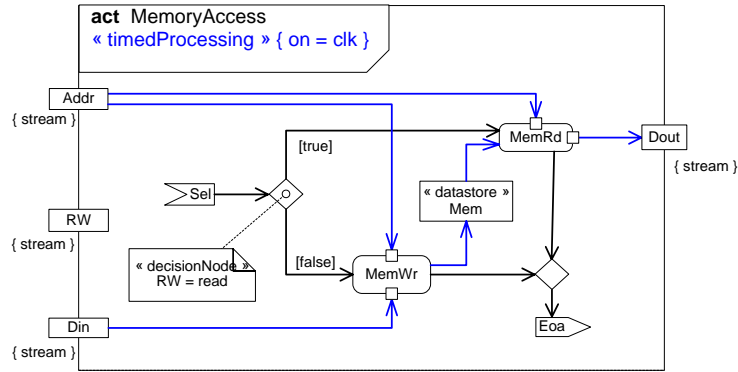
act MemoryAccess
« timedProcessing » { on = clk }

Addr
{ stream }

RW
{ stream }

Din
{ stream }

[true]

[false]

Sel

« decisionNode »
RW = read

MemRd

« datastore »
Mem

MemWr

Dout
{ stream }

Eoa